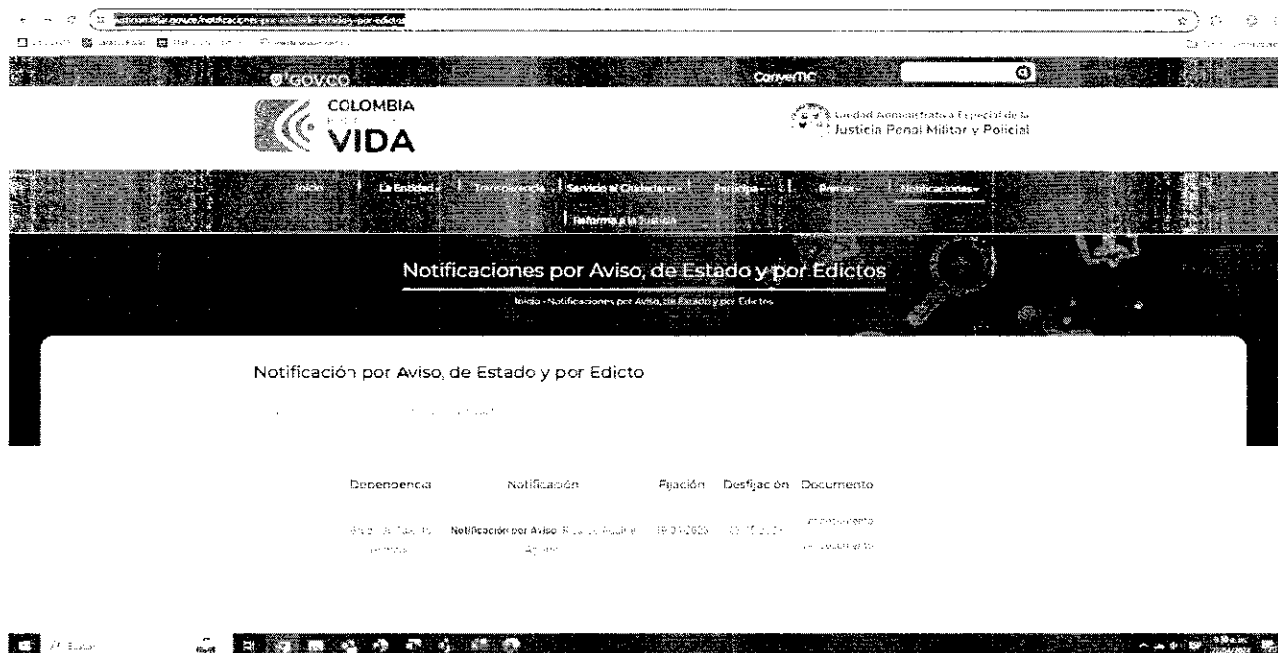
GOV.CO

ConverTIC

COLOMBIA

VIDA

Unidad Administrativa Especial de la Justicia Penal Militar y Policial

Inicio | La Entidad | Transparencia | Servicio al Ciudadano | Participa | Prensa | Notificaciones

Reforma a la Justicia

Notificaciones por Aviso, de Estado y por Edictos

Inicio - Notificaciones por Aviso, de Estado y por Edictos

Notificación por Aviso, de Estado y por Edicto

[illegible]

| Dependencia | Notificación | Fijación | Desfijación | Documento |
|---|---|---|---|---|
| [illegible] | Notificación por Aviso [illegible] | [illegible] | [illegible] | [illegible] |